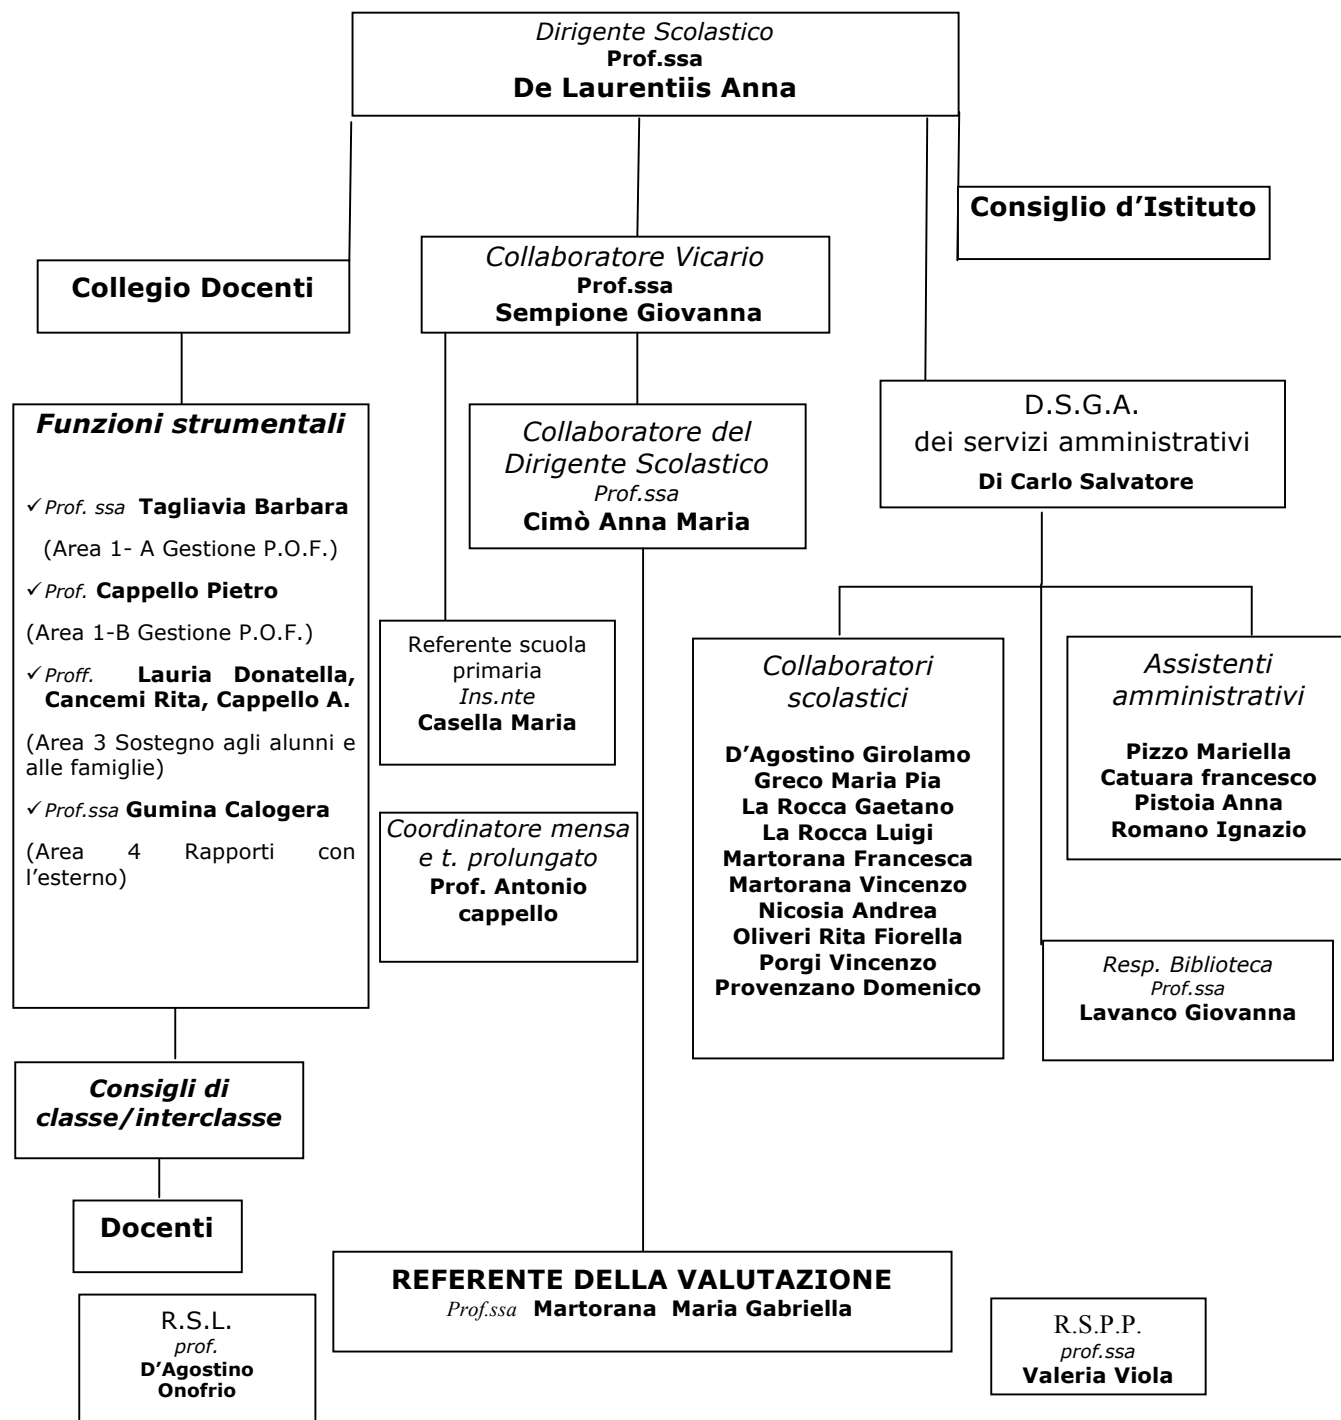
Dirigente Scolastico
Prof.ssa
De Laurentiis Anna

Consiglio d'Istituto

Collegio Docenti

Collaboratore Vicario
Prof.ssa
Sempione Giovanna

Funzioni strumentali

✓Prof. ssa Tagliavia Barbara
(Area 1- A Gestione P.O.F.)
✓Prof. Cappello Pietro
(Area 1-B Gestione P.O.F.)
✓Proff. Lauria Donatella, Cancemi Rita, Cappello A.
(Area 3 Sostegno agli alunni e alle famiglie)
✓Prof.ssa Gumina Calogera
(Area 4 Rapporti con l'esterno)

Collaboratore del Dirigente Scolastico
Prof.ssa
Cimò Anna Maria

D.S.G.A.
dei servizi amministrativi
Di Carlo Salvatore

Referente scuola primaria
Ins.nte
Casella Maria

Coordinatore mensa e t. prolungato
Prof. Antonio cappello

Collaboratori scolastici

D'Agostino Girolamo
Greco Maria Pia
La Rocca Gaetano
La Rocca Luigi
Martorana Francesca
Martorana Vincenzo
Nicosia Andrea
Oliveri Rita Fiorella
Porgi Vincenzo
Provenzano Domenico

Assistenti amministrativi

Pizzo Mariella
Catuara francesco
Pistoia Anna
Romano Ignazio

Resp. Biblioteca
Prof.ssa
Lavanco Giovanna

Consigli di classe/interclasse

Docenti

REFERENTE DELLA VALUTAZIONE
Prof.ssa Martorana Maria Gabriella

R.S.L.
prof.
D'Agostino Onofrio

R.S.P.P.
prof.ssa
Valeria Viola